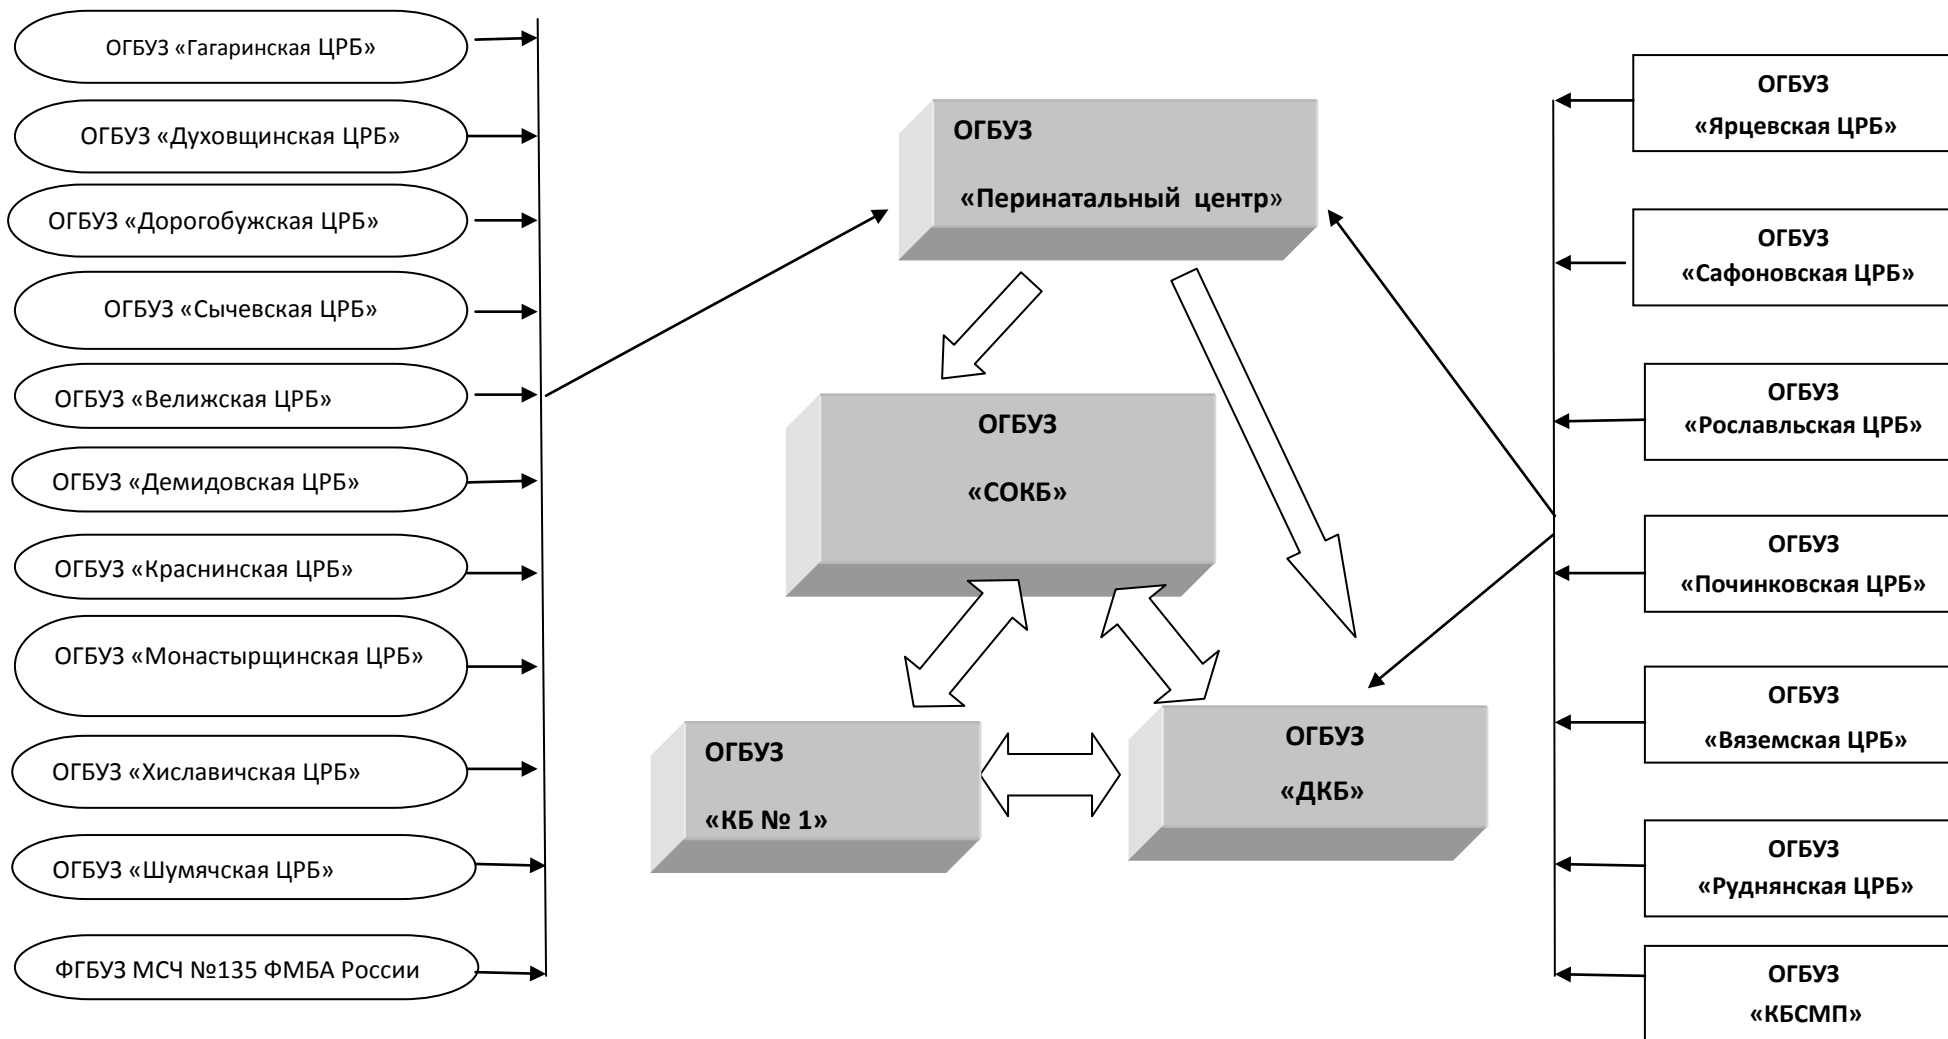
ОГБУЗ «Гагаринская ЦРБ»

ОГБУЗ «Духовщинская ЦРБ»

ОГБУЗ «Дорогобужская ЦРБ»

ОГБУЗ «Сычевская ЦРБ»

ОГБУЗ «Велижская ЦРБ»

ОГБУЗ «Демидовская ЦРБ»

ОГБУЗ «Краснинская ЦРБ»

ОГБУЗ «Монастырщинская ЦРБ»

ОГБУЗ «Хиславичская ЦРБ»

ОГБУЗ «Шумячская ЦРБ»

ФГБУЗ МСЧ №135 ФМБА России

ОГБУЗ «Перинатальный центр»

ОГБУЗ «СОКБ»

ОГБУЗ «КБ № 1»

ОГБУЗ «ДКБ»

ОГБУЗ «Ярцевская ЦРБ»

ОГБУЗ «Сафоновская ЦРБ»

ОГБУЗ «Рославльская ЦРБ»

ОГБУЗ «Починковская ЦРБ»

ОГБУЗ «Вяземская ЦРБ»

ОГБУЗ «Руднянская ЦРБ»

ОГБУЗ «КБСМП»